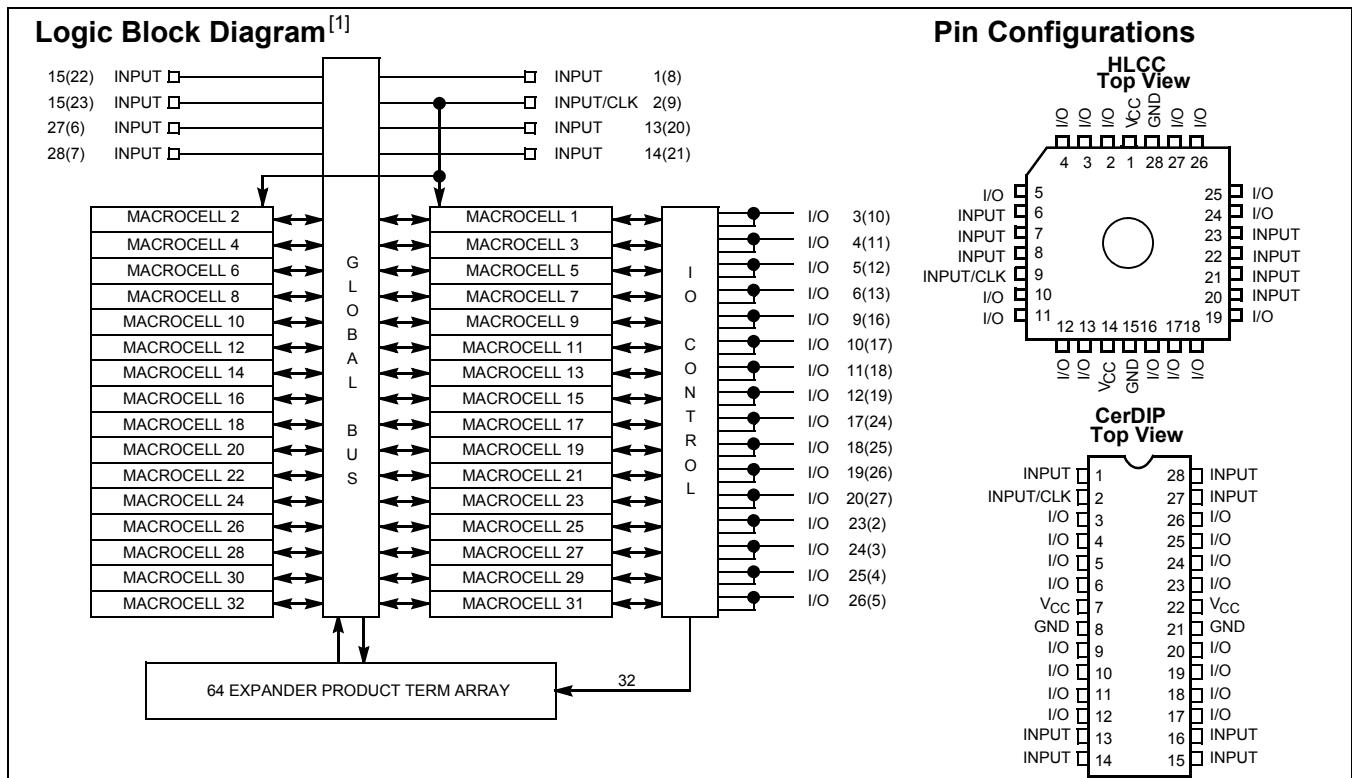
Logic Block Diagram$^{[1]}$

15(22) INPUT
15(23) INPUT
27(6) INPUT
28(7) INPUT

INPUT 1(8)
INPUT/CLK 2(9)
INPUT 13(20)
INPUT 14(21)

MACROCELL 2
MACROCELL 4
MACROCELL 6
MACROCELL 8
MACROCELL 10
MACROCELL 12
MACROCELL 14
MACROCELL 16
MACROCELL 18
MACROCELL 20
MACROCELL 22
MACROCELL 24
MACROCELL 26
MACROCELL 28
MACROCELL 30
MACROCELL 32

G L O B A L B U S

MACROCELL 1
MACROCELL 3
MACROCELL 5
MACROCELL 7
MACROCELL 9
MACROCELL 11
MACROCELL 13
MACROCELL 15
MACROCELL 17
MACROCELL 19
MACROCELL 21
MACROCELL 23
MACROCELL 25
MACROCELL 27
MACROCELL 29
MACROCELL 31

I O C O N T R O L

I/O 3(10)
I/O 4(11)
I/O 5(12)
I/O 6(13)
I/O 9(16)
I/O 10(17)
I/O 11(18)
I/O 12(19)
I/O 17(24)
I/O 18(25)
I/O 19(26)
I/O 20(27)
I/O 23(2)
I/O 24(3)
I/O 25(4)
I/O 26(5)

64 EXPANDER PRODUCT TERM ARRAY
32

Pin Configurations

HLCC
Top View

I/O I/O I/O $V_{CC}$ GND I/O I/O
4 3 2 1 28 27 26
I/O 5
INPUT 6
INPUT 7
INPUT 8
INPUT/CLK 9
I/O 10
I/O 11
25 I/O
24 I/O
23 INPUT
22 INPUT
21 INPUT
20 INPUT
19 I/O
12 13 14 15 16 17 18
I/O I/O $V_{CC}$ GND I/O I/O I/O

CerDIP
Top View

INPUT 1
INPUT/CLK 2
I/O 3
I/O 4
I/O 5
I/O 6
$V_{CC}$ 7
GND 8
I/O 9
I/O 10
I/O 11
I/O 12
INPUT 13
INPUT 14
28 INPUT
27 INPUT
26 I/O
25 I/O
24 I/O
23 I/O
22 $V_{CC}$
21 GND
20 I/O
19 I/O
18 I/O
17 I/O
16 INPUT
15 INPUT